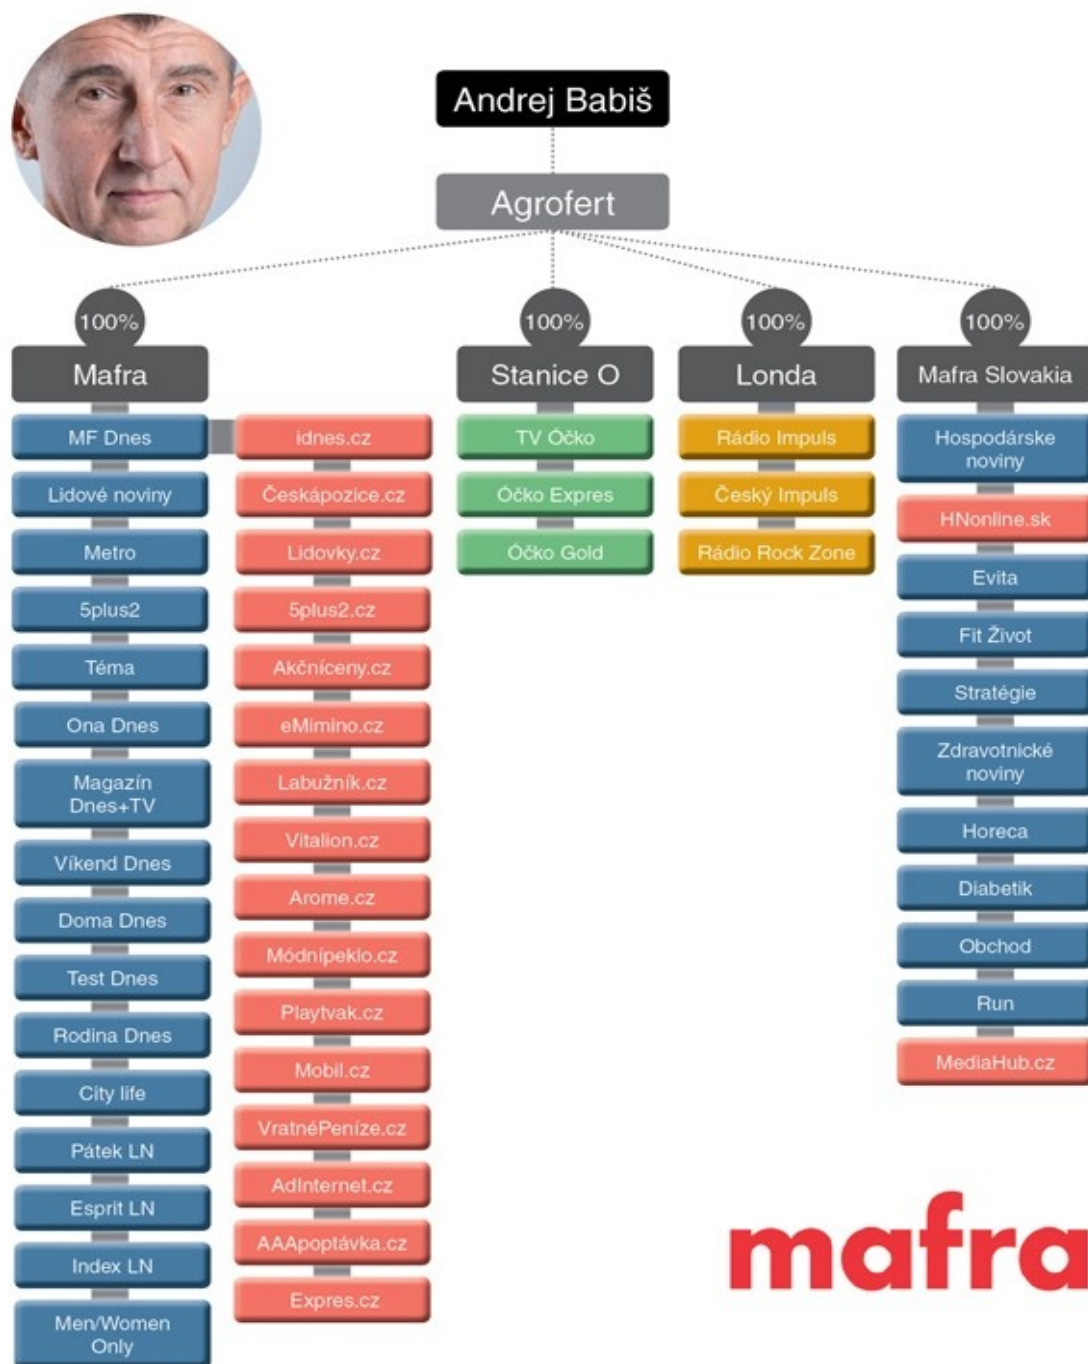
Andrej Babiš

Agrofert

100%
Mafra

100%
Stanice O

100%
Londa

100%
Mafra Slovakia

MF Dnes
Lidové noviny
Metro
5plus2
Téma
Ona Dnes
Magazín Dnes+TV
Víkend Dnes
Doma Dnes
Test Dnes
Rodina Dnes
City life
Pátek LN
Esprit LN
Index LN
Men/Women Only

idnes.cz
Českápozice.cz
Lidovky.cz
5plus2.cz
Akčníceny.cz
eMimino.cz
Labužník.cz
Vitalion.cz
Arome.cz
Módnípeklo.cz
Playtvak.cz
Mobil.cz
VratnéPeníze.cz
AdInternet.cz
AAApoptávka.cz
Expres.cz

TV Óčko
Óčko Expres
Óčko Gold

Rádio Impuls
Český Impuls
Rádio Rock Zone

Hospodárske noviny
HNonline.sk
Evita
Fit Život
Stratégie
Zdravotnické noviny
Horeca
Diabetik
Obchod
Run
MediaHub.cz

mafra